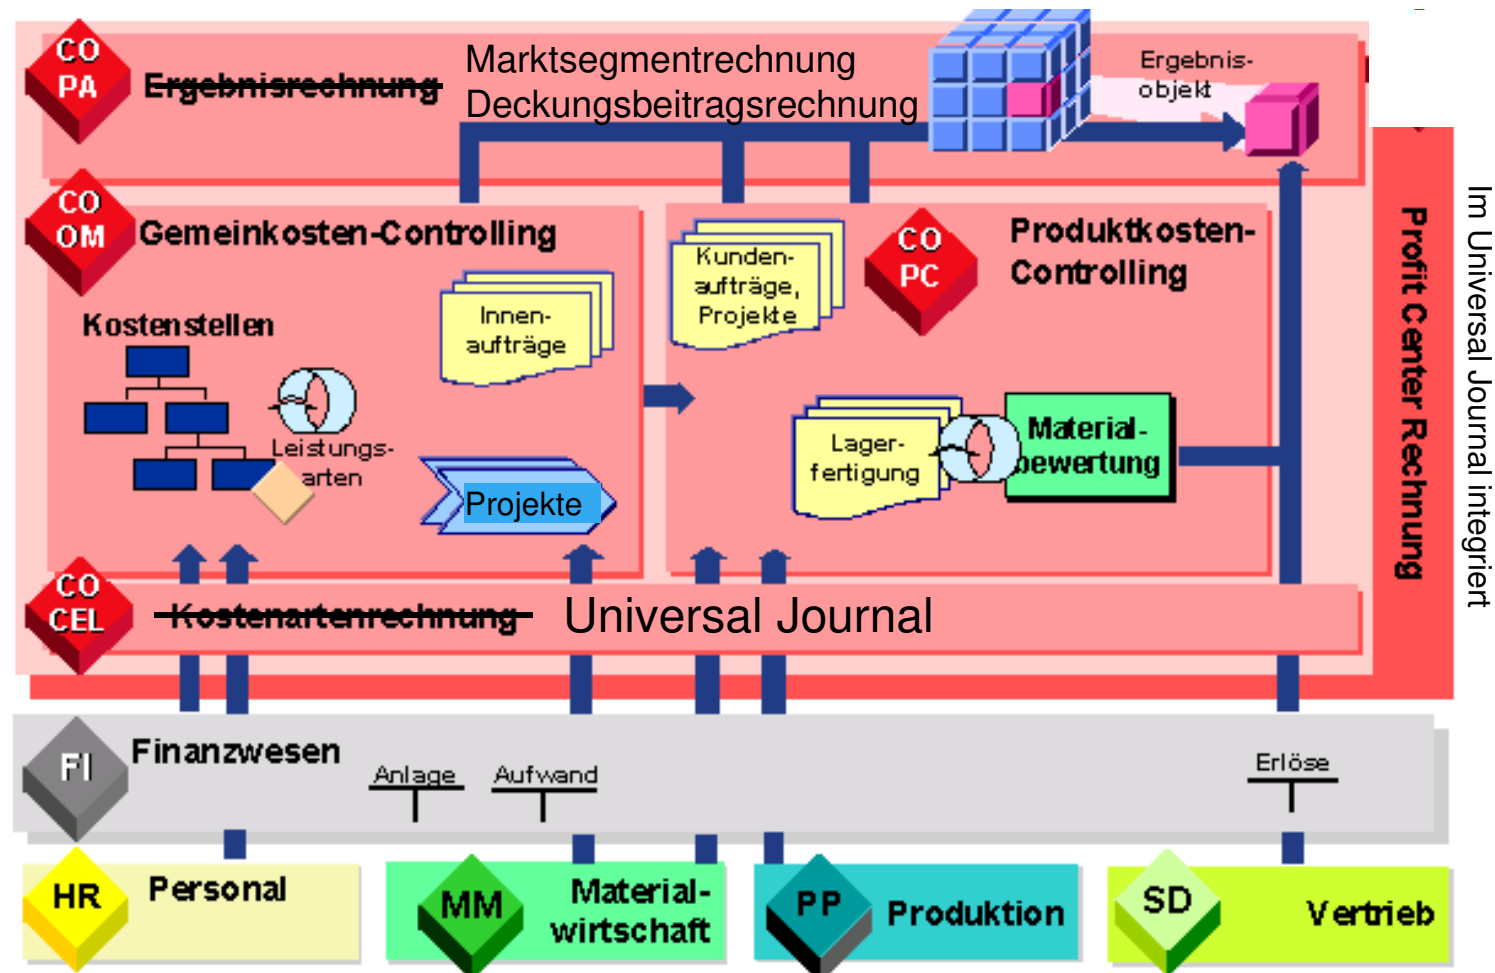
CO PA

Ergebnisrechnung

Marktsegmentrechnung
Deckungsbeitragsrechnung

Ergebnis-objekt

CO OM

Gemeinkosten-Controlling

Kostenstellen

Innen-aufträge

Leistungs-arten

Projekte

Kunden-aufträge, Projekte

CO PC

Produktkosten-Controlling

Lager-fertigung

Material-bewertung

Profit Center Rechnung

Im Universal Journal integriert

CO CEL

Kostenartenrechnung

Universal Journal

FI

Finanzwesen

Anlage

Aufwand

Erlöse

HR

Personal

MM

Material-wirtschaft

PP

Produktion

SD

Vertrieb